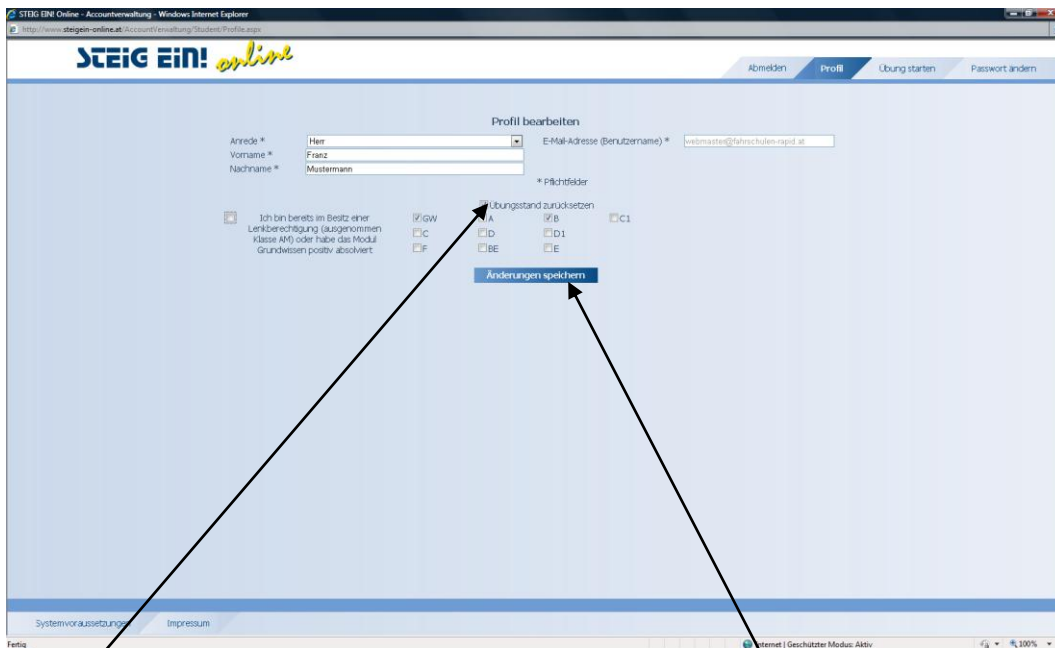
STEIG EIN! Online - Accountverwaltung - Windows Internet Explorer

http://www.steigein-online.at/AccountVerwaltung/Student/Profile.aspx

STEIG EIN! online

Abmelden | Profil | Übung starten | Passwort ändern

Profil bearbeiten

Anrede * Herr
Vorname * Franz
Nachname * Mustermann

E-Mail-Adresse (Benutzername) * webmaster@fahrschulen-rapid.at

* Pflichtfelder

Übungsstand zurücksetzen

Ich bin bereits im Besitz einer Lenkberechtigung (ausgenommen Klasse AM) oder habe das Modul Grundwissen positiv absolviert

GW A B C1
C D D1
F BE E

Änderungen speichern

Systemvoraussetzungen | Impressum

Fertig

Internet | Geschützter Modus: Aktiv

100%